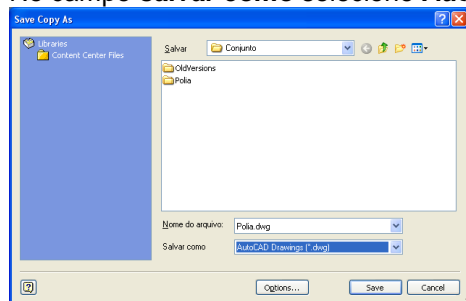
No campo Salvar como selecione Aut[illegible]

Save Copy As

Libraries
Content Center Files

Salvar
Conjunto

OldVersions
Polia

Nome do arquivo:
Polia.dwg

Salvar como
AutoCAD Drawings (*.dwg)

Options...
Save
Cancel